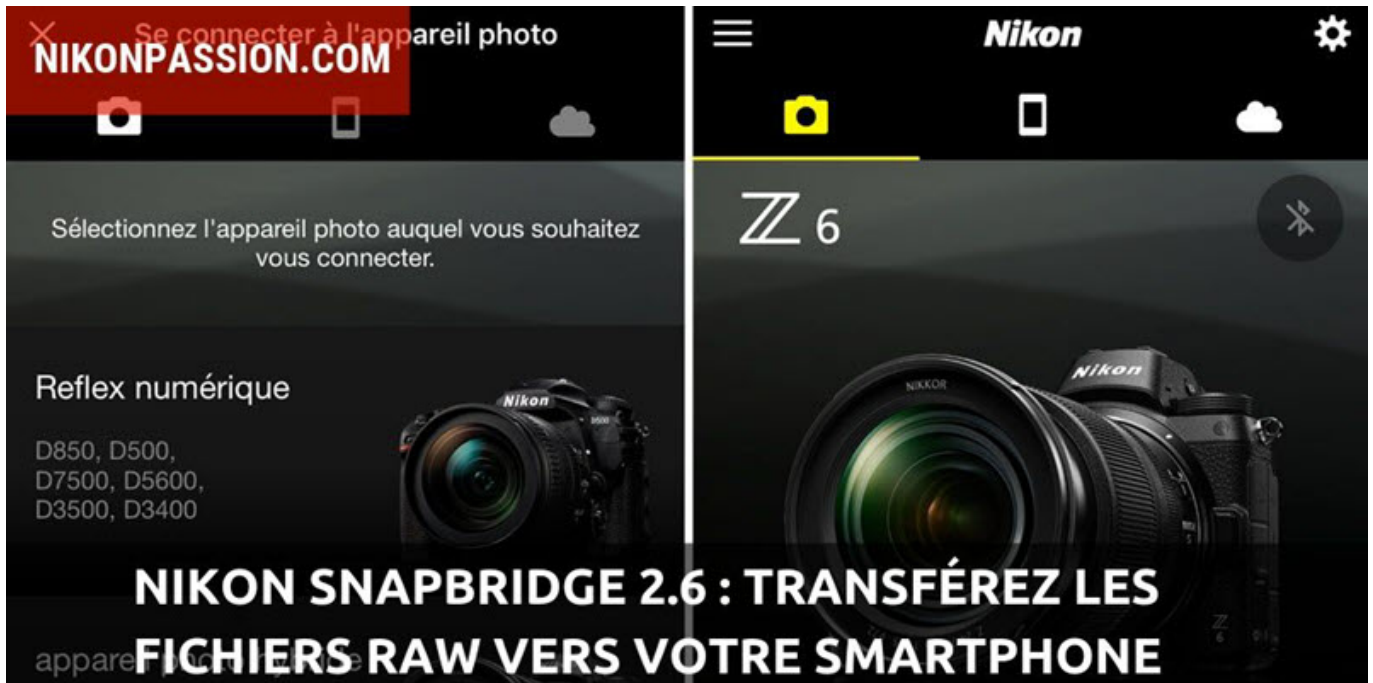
Se connecter à l'appareil photo

NIKONPASSION.COM

Nikon

Sélectionnez l'appareil photo auquel vous souhaitez vous connecter.

Z 6

Reflex numérique

D850, D500, D7500, D5600, D3500, D3400

Nikon

D500

NIKKOR

Nikon

appare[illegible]

NIKON SNAPBRIDGE 2.6 : TRANSFÉREZ LES FICHIERS RAW VERS VOTRE SMARTPHONE